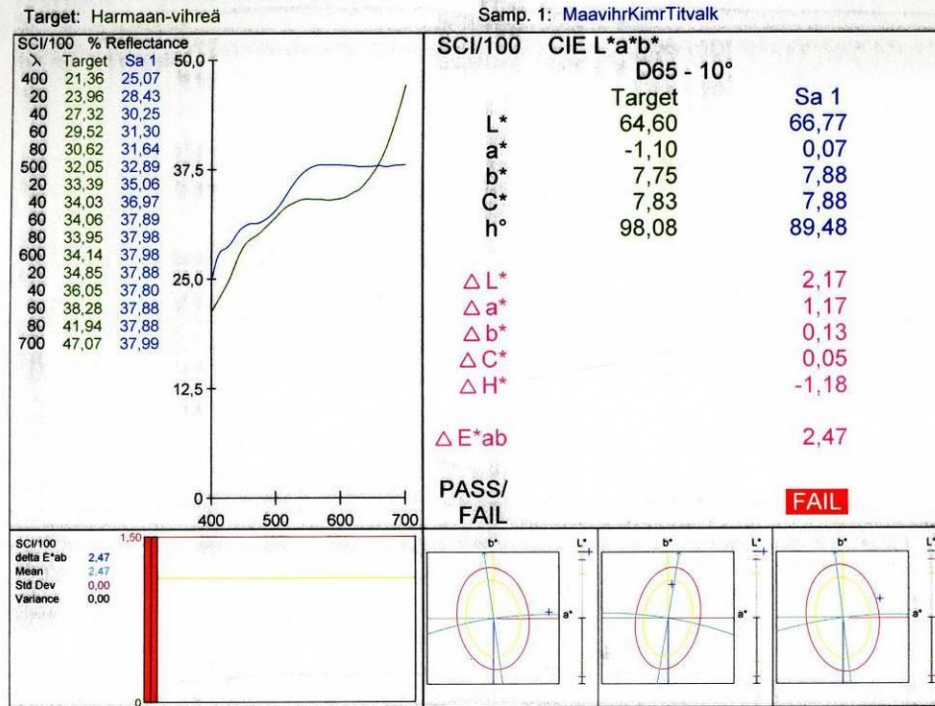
Target: Harmaan-vihreä

Samp. 1: MaavihrKimrTitvalk

SCI/100 % Reflectance

| λ | Target | Sa 1 |
|---|---|---|
| 400 | 21,36 | 25,07 |
| 20 | 23,96 | 28,43 |
| 40 | 27,32 | 30,25 |
| 60 | 29,52 | 31,30 |
| 80 | 30,62 | 31,64 |
| 500 | 32,05 | 32,89 |
| 20 | 33,39 | 35,06 |
| 40 | 34,03 | 36,97 |
| 60 | 34,06 | 37,89 |
| 80 | 33,95 | 37,98 |
| 600 | 34,14 | 37,98 |
| 20 | 34,85 | 37,88 |
| 40 | 36,05 | 37,80 |
| 60 | 38,28 | 37,88 |
| 80 | 41,94 | 37,88 |
| 700 | 47,07 | 37,99 |

50,0
37,5
25,0
12,5
0
400 500 600 700

SCI/100 CIE L*a*b*
D65 - 10°

| | Target | Sa 1 |
|---|---|---|
| L* | 64,60 | 66,77 |
| a* | -1,10 | 0,07 |
| b* | 7,75 | 7,88 |
| C* | 7,83 | 7,88 |
| h° | 98,08 | 89,48 |

| | |
|---|---|
| △L* | 2,17 |
| △a* | 1,17 |
| △b* | 0,13 |
| △C* | 0,05 |
| △H* | -1,18 |
| △E*ab | 2,47 |

PASS/ FAIL — FAIL

SCI/100
delta E*ab 2,47
Mean 2,47
Std Dev 0,00
Variance 0,00

1,50
0

b* L* a*
b* L* a*
b* L* a*